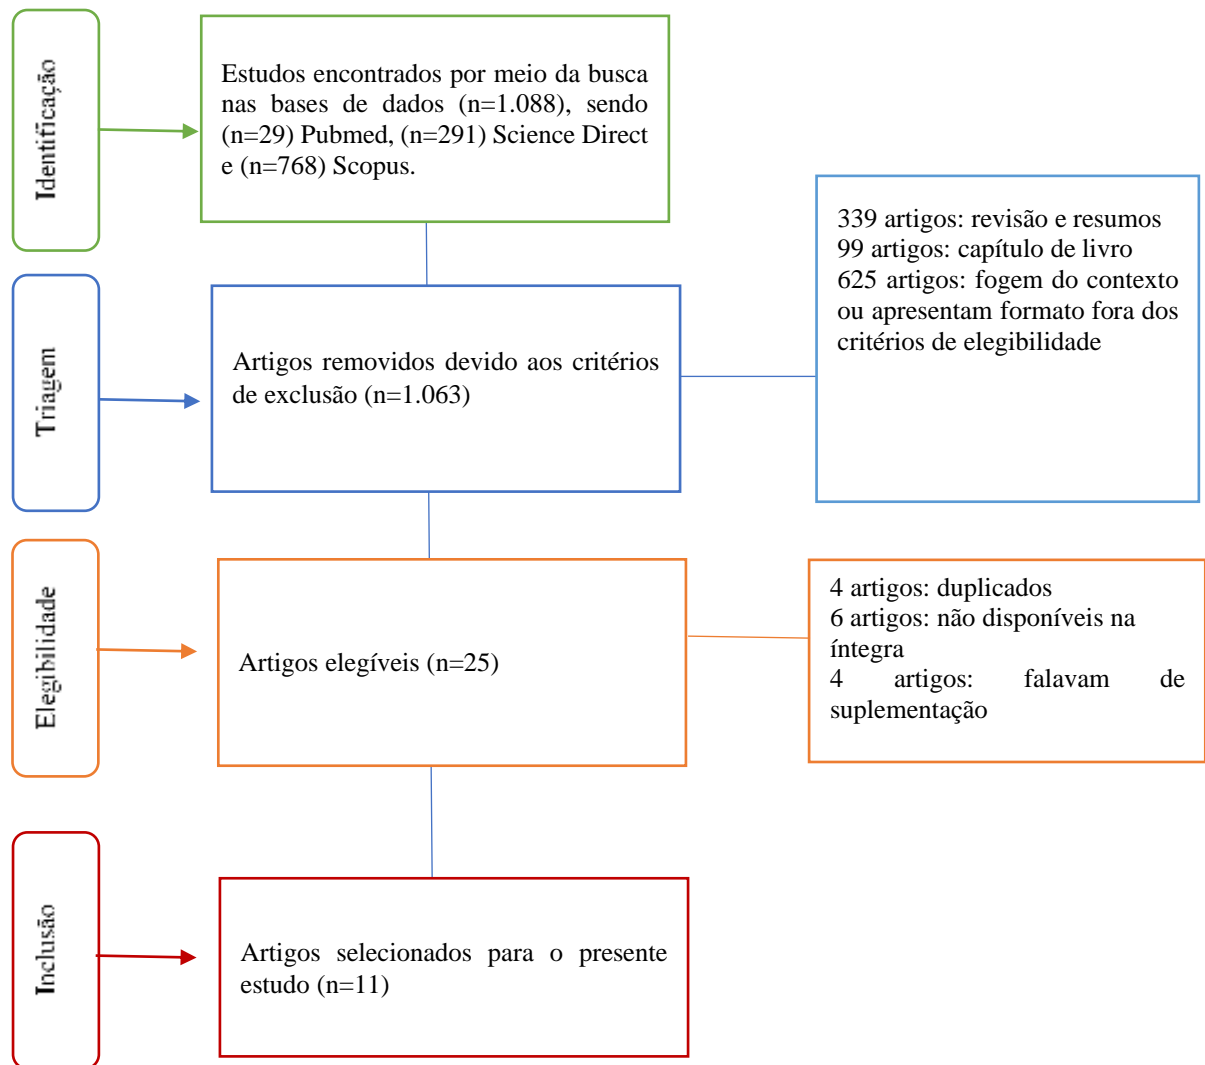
Identificação

Estudos encontrados por meio da busca nas bases de dados (n=1.088), sendo (n=29) Pubmed, (n=291) Science Direct e (n=768) Scopus.

339 artigos: revisão e resumos
99 artigos: capítulo de livro
625 artigos: fogem do contexto ou apresentam formato fora dos critérios de elegibilidade

Triagem

Artigos removidos devido aos critérios de exclusão (n=1.063)

Elegibilidade

Artigos elegíveis (n=25)

4 artigos: duplicados
6 artigos: não disponíveis na íntegra
4 artigos: falavam de suplementação

Inclusão

Artigos selecionados para o presente estudo (n=11)